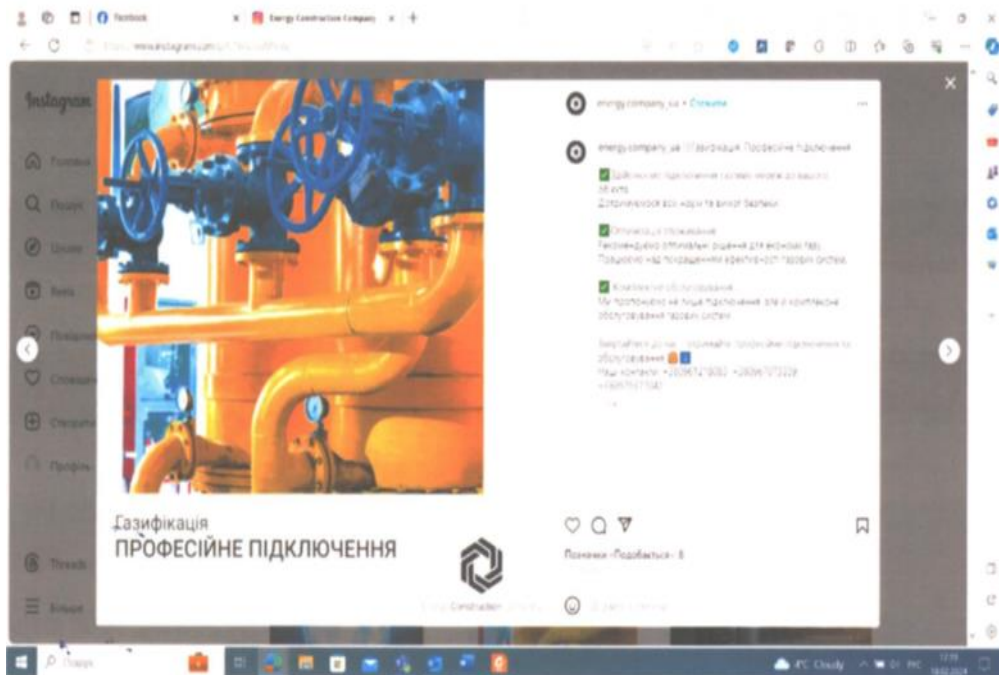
Facebook
Energy Construction Company
www.instagram.com

Instagram
Головна
Пошук
Цікаве
Reels
Повідомлення
Сповіщення
Створити
Профіль
Threads
Більше

energy.company_ua • Стежити

energy.company_ua Газифікація. Професійне підключення

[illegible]
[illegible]

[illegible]
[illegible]

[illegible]
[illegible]

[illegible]
Наші контакти: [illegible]

Газифікація
ПРОФЕСІЙНЕ ПІДКЛЮЧЕННЯ

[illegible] Construction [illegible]

Позначки «Подобається»: 8

Пошук
4°C Cloudy